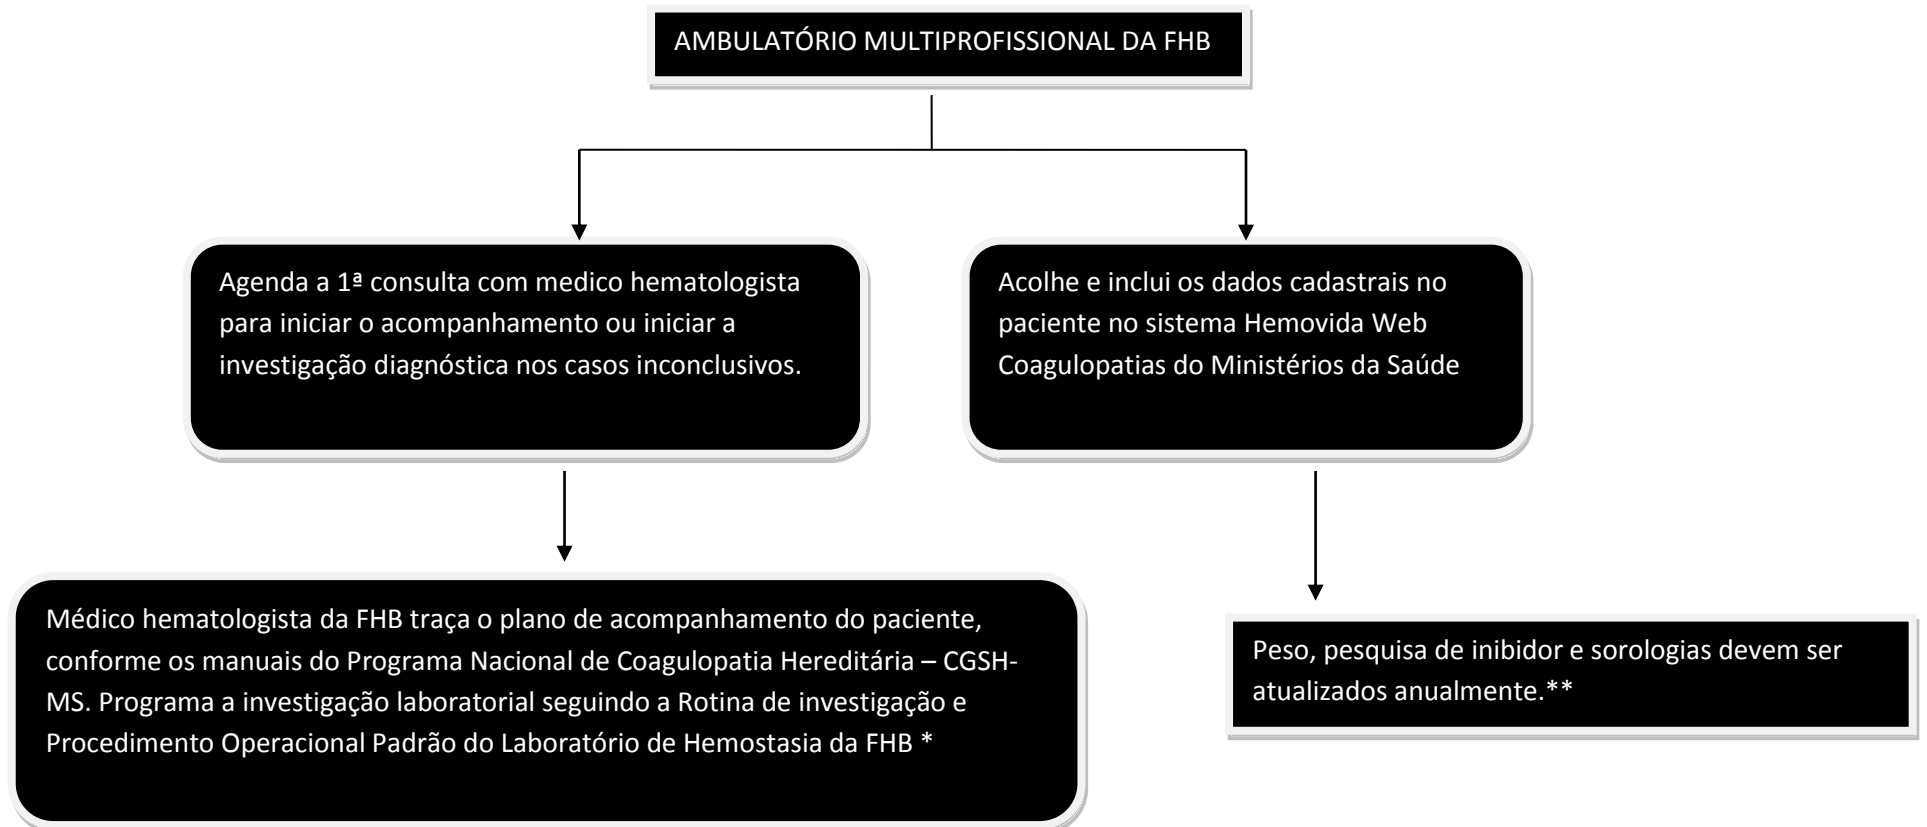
AMBULATÓRIO MULTIPROFISSIONAL DA FHB

Agenda a 1ª consulta com medico hematologista para iniciar o acompanhamento ou iniciar a investigação diagnóstica nos casos inconclusivos.

Acolhe e inclui os dados cadastrais no paciente no sistema Hemovida Web Coagulopatias do Ministérios da Saúde

Médico hematologista da FHB traça o plano de acompanhamento do paciente, conforme os manuais do Programa Nacional de Coagulopatia Hereditária – CGSH-MS. Programa a investigação laboratorial seguindo a Rotina de investigação e Procedimento Operacional Padrão do Laboratório de Hemostasia da FHB *

Peso, pesquisa de inibidor e sorologias devem ser atualizados anualmente.**